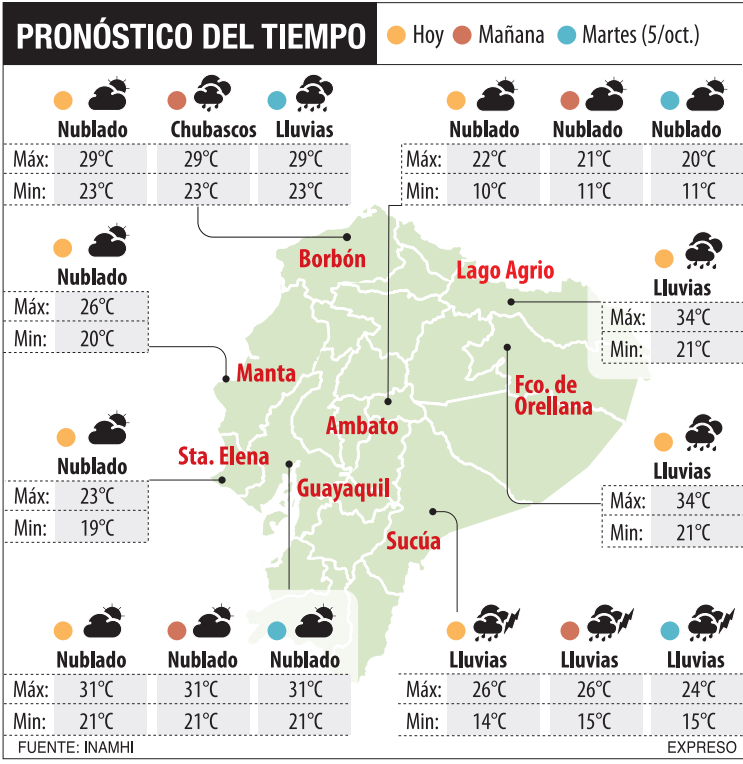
PRONÓSTICO DEL TIEMPO

Hoy Mañana Martes (5/oct.)

| | Nublado | Chubascos | Lluvias |
|---|---|---|---|
| Máx: | 29°C | 29°C | 29°C |
| Min: | 23°C | 23°C | 23°C |

Borbón

| | Nublado | Nublado | Nublado |
|---|---|---|---|
| Máx: | 22°C | 21°C | 20°C |
| Min: | 10°C | 11°C | 11°C |

Ambato

| | Nublado |
|---|---|
| Máx: | 26°C |
| Min: | 20°C |

Manta

| | Lluvias |
|---|---|
| Máx: | 34°C |
| Min: | 21°C |

Lago Agrio

| | Nublado |
|---|---|
| Máx: | 23°C |
| Min: | 19°C |

Sta. Elena

| | Lluvias |
|---|---|
| Máx: | 34°C |
| Min: | 21°C |

Fco. de Orellana

Guayaquil

Sucúa

| | Nublado | Nublado | Nublado |
|---|---|---|---|
| Máx: | 31°C | 31°C | 31°C |
| Min: | 21°C | 21°C | 21°C |

| | Lluvias | Lluvias | Lluvias |
|---|---|---|---|
| Máx: | 26°C | 26°C | 24°C |
| Min: | 14°C | 15°C | 15°C |

FUENTE: INAMHI

EXPRESO